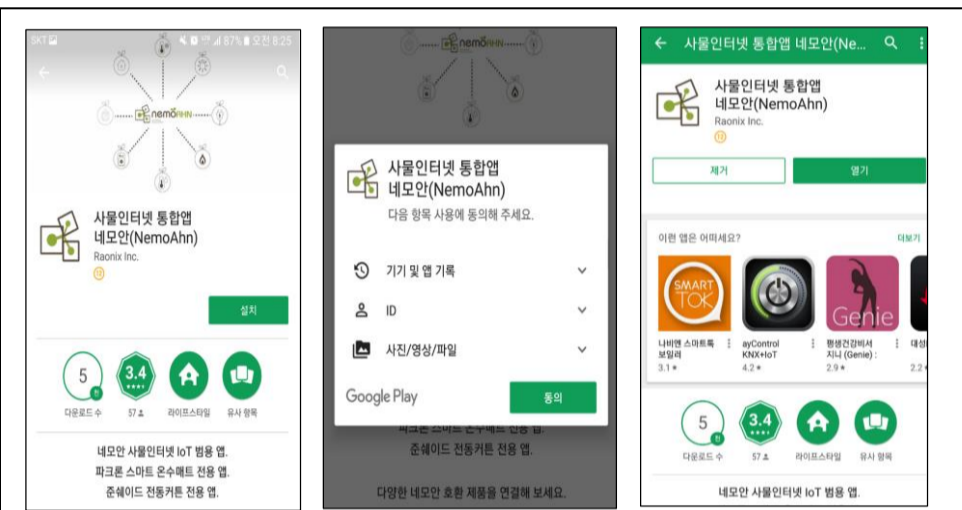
SKT 87% 오전 8:25

nemoAHN

사물인터넷 통합앱
네모안(NemoAhn)
Raonix Inc.
12

설치

5 천
다운로드 수

3.4
57

라이프스타일

유사 항목

네모안 사물인터넷 IoT 범용 앱.
파크론 스마트 온수매트 전용 앱.
준쉐이드 전동커튼 전용 앱.

nemoAHN

사물인터넷 통합앱
네모안(NemoAhn)
다음 항목 사용에 동의해 주세요.

기기 및 앱 기록

ID

사진/영상/파일

Google Play

동의

파크론 스마트 온수매트 전용 앱.
준쉐이드 전동커튼 전용 앱.

다양한 네모안 호환 제품을 연결해 보세요.

사물인터넷 통합앱 네모안(Ne...

사물인터넷 통합앱
네모안(NemoAhn)
Raonix Inc.
12

제거

열기

이런 앱은 어떠세요?

더보기

SMART TOK
나비엔 스마트톡 보일러
3.1

ayControl KNX+IoT
4.2

Genie
평생건강비서 지니 (Genie) :
2.9

대성
2.2

5 천
다운로드 수

3.4
57

라이프스타일

유사 항목

네모안 사물인터넷 IoT 범용 앱.